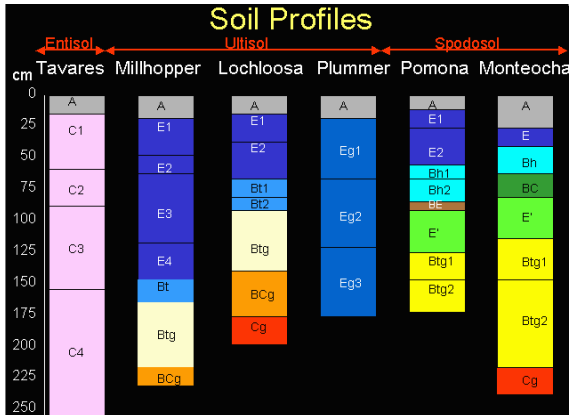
Soil Profiles

Entisol Ultisol Spodosol

cm Tavares Millhopper Lochloosa Plummer Pomona Monteocha

0
25
50
75
100
125
150
175
200
225
250

A
C1
C2
C3
C4

A
E1
E2
E3
E4
Bt
Btg
BCg

A
E1
E2
Bt1
Bt2
Btg
BCg
Cg

A
Eg1
Eg2
Eg3

A
E1
E2
Bh1
Bh2
BE
E'
Btg1
Btg2

A
E
Bh
BC
E'
Btg1
Btg2
Cg